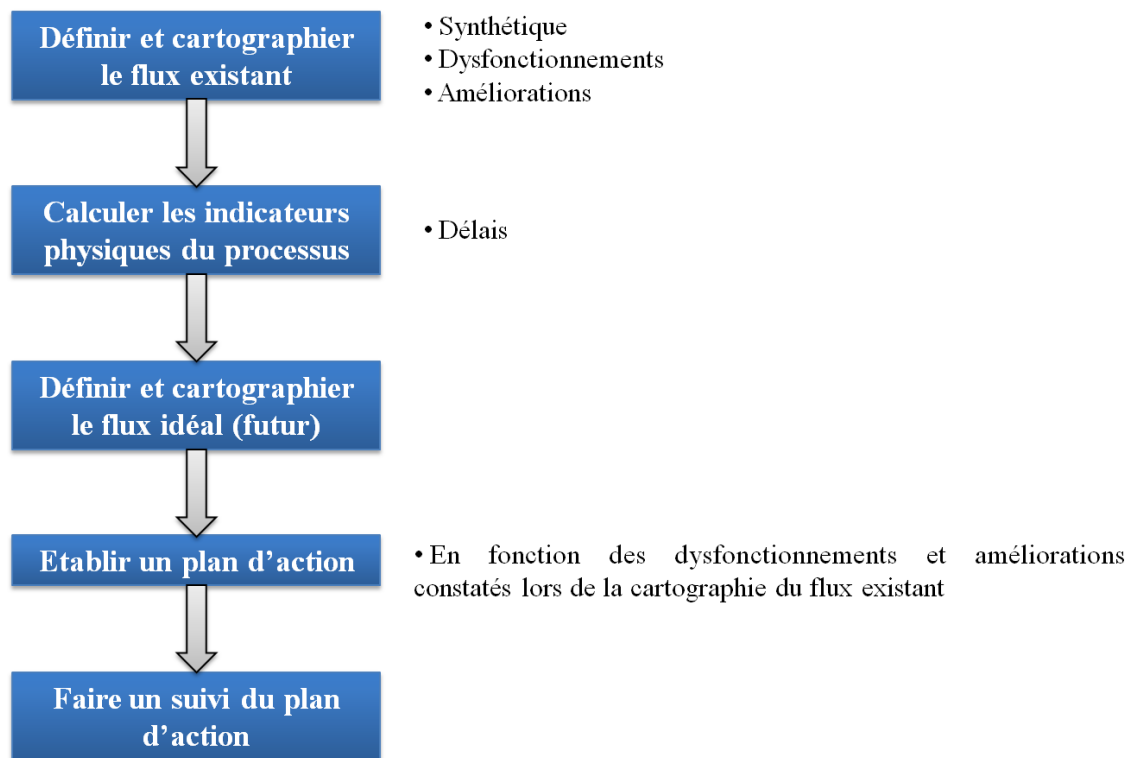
Définir et cartographier le flux existant

• Synthétique
• Dysfonctionnements
• Améliorations

Calculer les indicateurs physiques du processus

• Délais

Définir et cartographier le flux idéal (futur)

Etablir un plan d'action

• En fonction des dysfonctionnements et améliorations constatés lors de la cartographie du flux existant

Faire un suivi du plan d'action